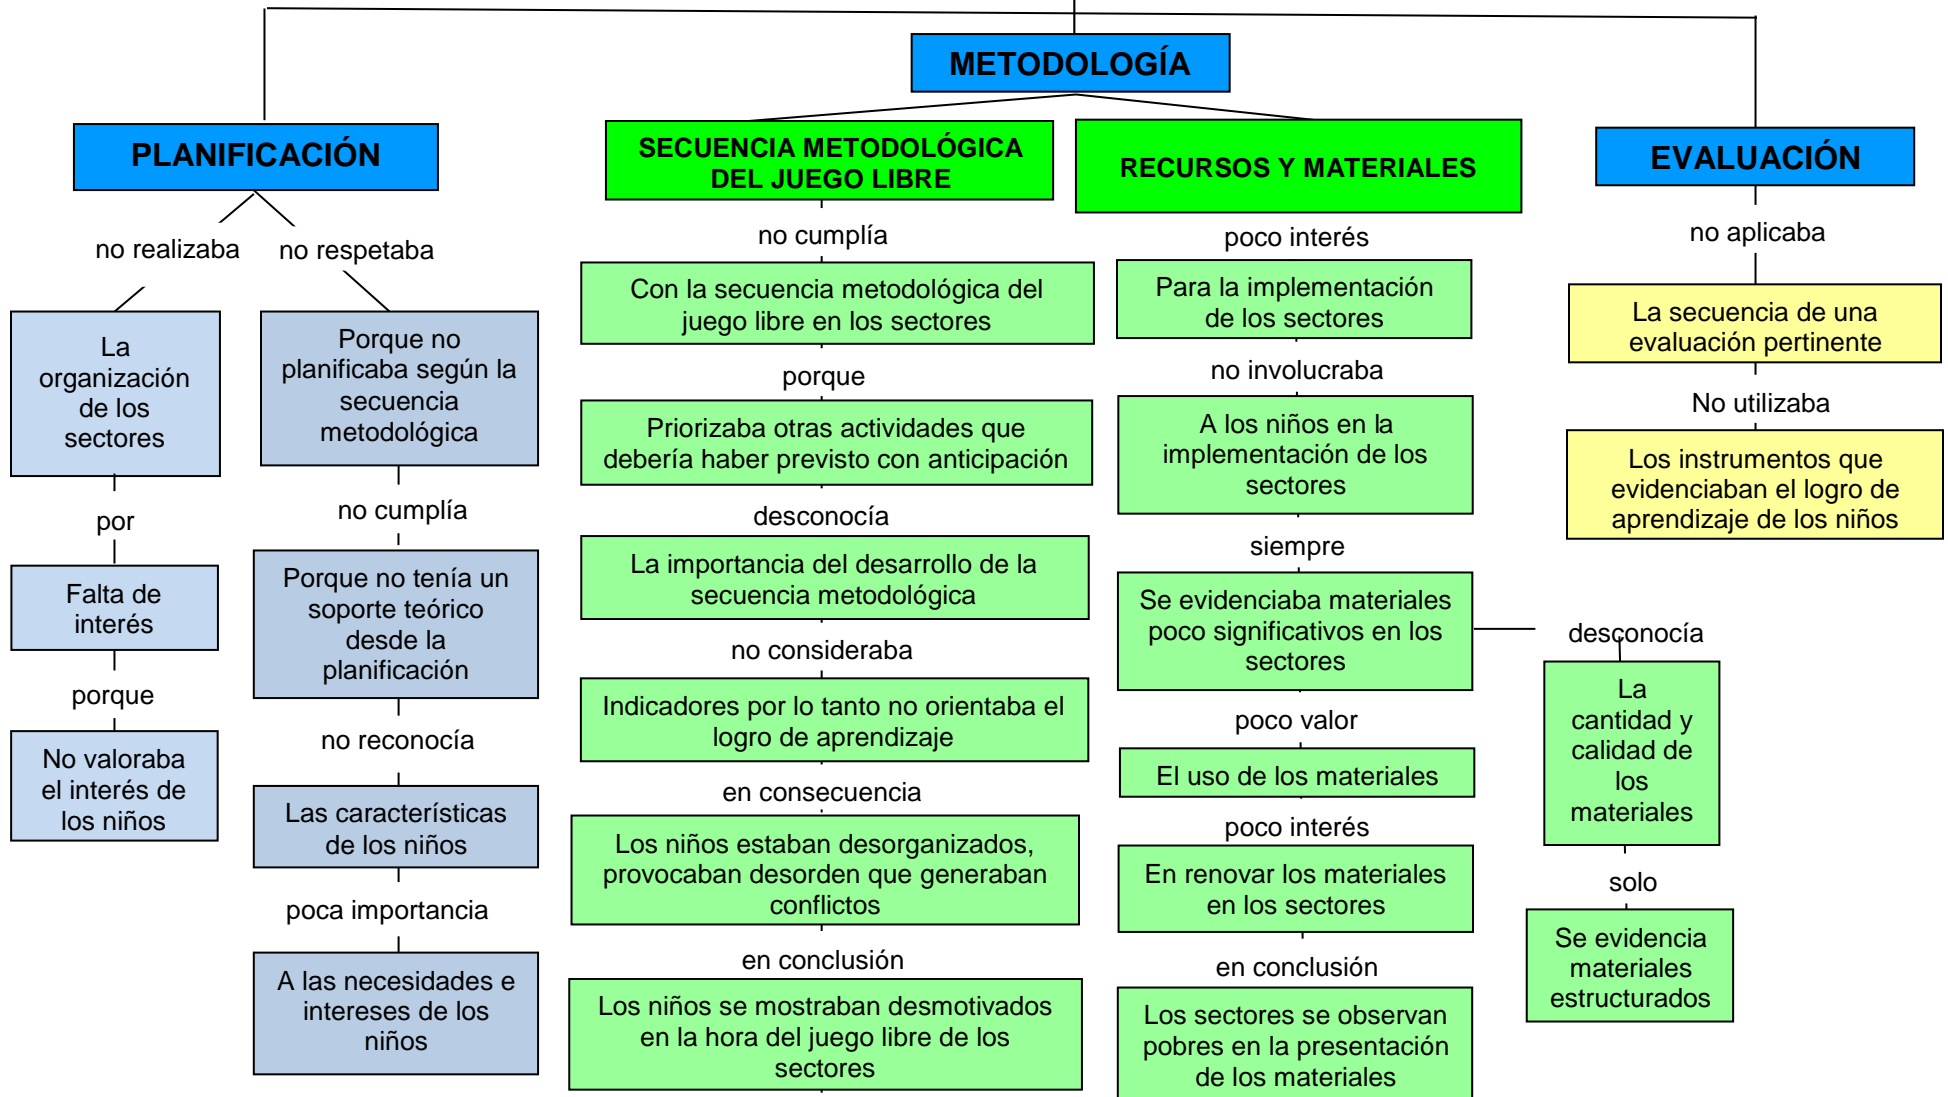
METODOLOGÍA

PLANIFICACIÓN

no realizaba

La organización de los sectores

por

Falta de interés

porque

No valoraba el interés de los niños

no respetaba

Porque no planificaba según la secuencia metodológica

no cumplía

Porque no tenía un soporte teórico desde la planificación

no reconocía

Las características de los niños

poca importancia

A las necesidades e intereses de los niños

SECUENCIA METODOLÓGICA DEL JUEGO LIBRE

no cumplía

Con la secuencia metodológica del juego libre en los sectores

porque

Priorizaba otras actividades que debería haber previsto con anticipación

desconocía

La importancia del desarrollo de la secuencia metodológica

no consideraba

Indicadores por lo tanto no orientaba el logro de aprendizaje

en consecuencia

Los niños estaban desorganizados, provocaban desorden que generaban conflictos

en conclusión

Los niños se mostraban desmotivados en la hora del juego libre de los sectores

RECURSOS Y MATERIALES

poco interés

Para la implementación de los sectores

no involucraba

A los niños en la implementación de los sectores

siempre

Se evidenciaba materiales poco significativos en los sectores

desconocía

La cantidad y calidad de los materiales

solo

Se evidencia materiales estructurados

poco valor

El uso de los materiales

poco interés

En renovar los materiales en los sectores

en conclusión

Los sectores se observan pobres en la presentación de los materiales

EVALUACIÓN

no aplicaba

La secuencia de una evaluación pertinente

No utilizaba

Los instrumentos que evidenciaban el logro de aprendizaje de los niños